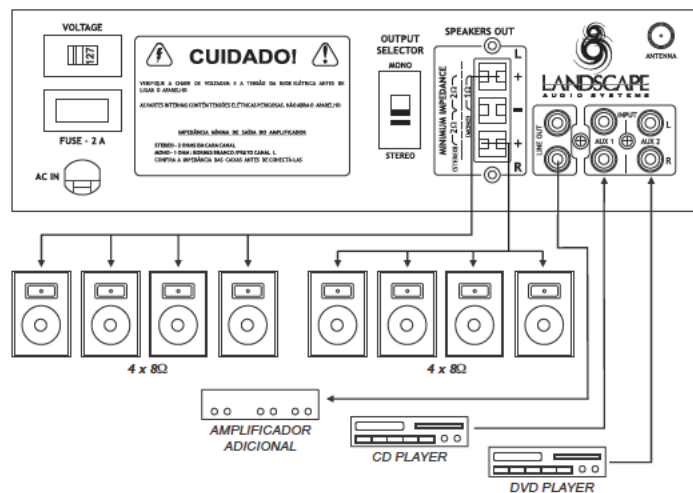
VOLTAGE

127

FUSE - 2 A

AC IN

CUIDADO!

VERIFIQUE A CHAVE DE VOLTAGEM E A TENSÃO DA REDE ELÉTRICA ANTES DE LIGAR O APARELHO

AS PARTES INTERNAS CONTÉM TENSÕES ELÉTRICAS PERIGOSAS. NÃO ABRA O APARELHO

IMPEDÂNCIA MÍNIMA DE SAÍDA DO AMPLIFICADOR

STEREO - 2 OHMS EM CADA CANAL
MONO - 1 OHM / BORNES BRANCO/PRETO CANAL L
CONFIRA A IMPEDÂNCIA DAS CAIXAS ANTES DE CONECTÁ-LAS

OUTPUT SELECTOR

MONO

STEREO

SPEAKERS OUT

L

+

-

+

R

MINIMUM IMPEDANCE
(STEREO) 2Ω
(MONO) 1Ω

LINE OUT

INPUT

AUX 1

AUX 2

L

R

LANDSCAPE
AUDIO SYSTEMS

ANTENNA

4 x 8Ω

4 x 8Ω

AMPLIFICADOR ADICIONAL

CD PLAYER

DVD PLAYER